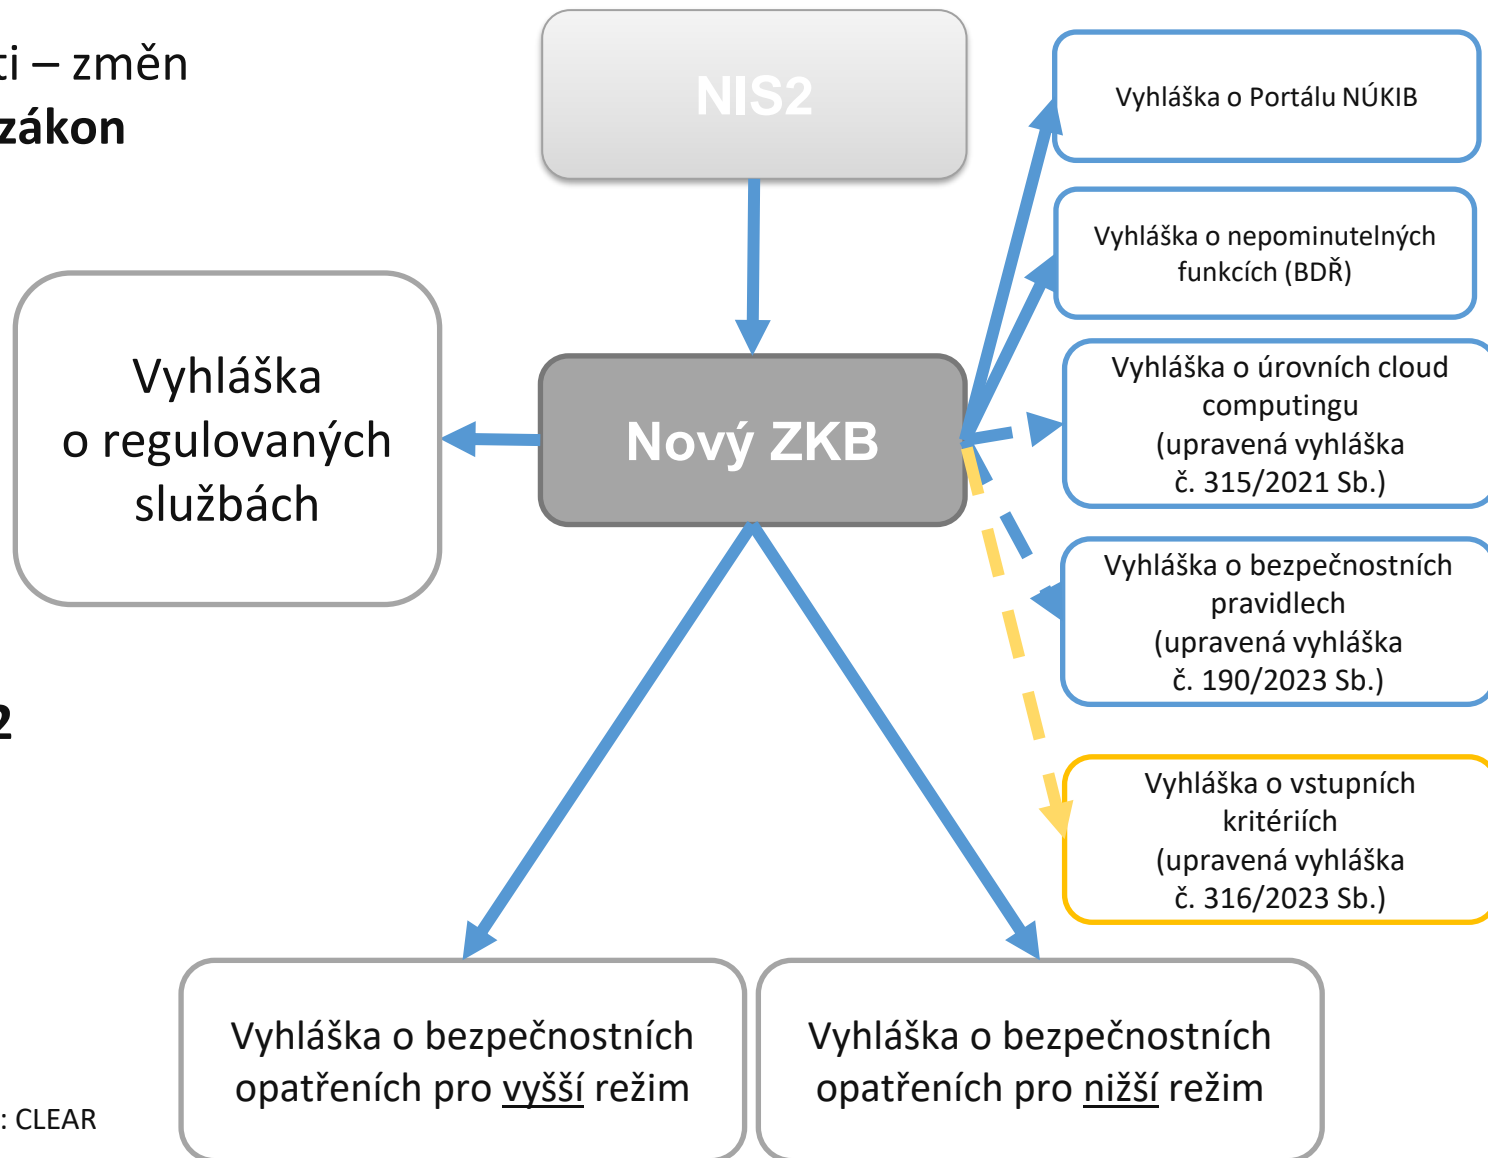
ti – změn
zákon

NIS2

Vyhláška o Portálu NÚKIB

Vyhláška o nepominutelných funkcích (BDŘ)

Vyhláška o regulovaných službách

Nový ZKB

Vyhláška o úrovních cloud computingu (upravená vyhláška č. 315/2021 Sb.)

Vyhláška o bezpečnostních pravidlech (upravená vyhláška č. 190/2023 Sb.)

2

Vyhláška o vstupních kritériích (upravená vyhláška č. 316/2023 Sb.)

Vyhláška o bezpečnostních opatřeních pro vyšší režim

Vyhláška o bezpečnostních opatřeních pro nižší režim

: CLEAR